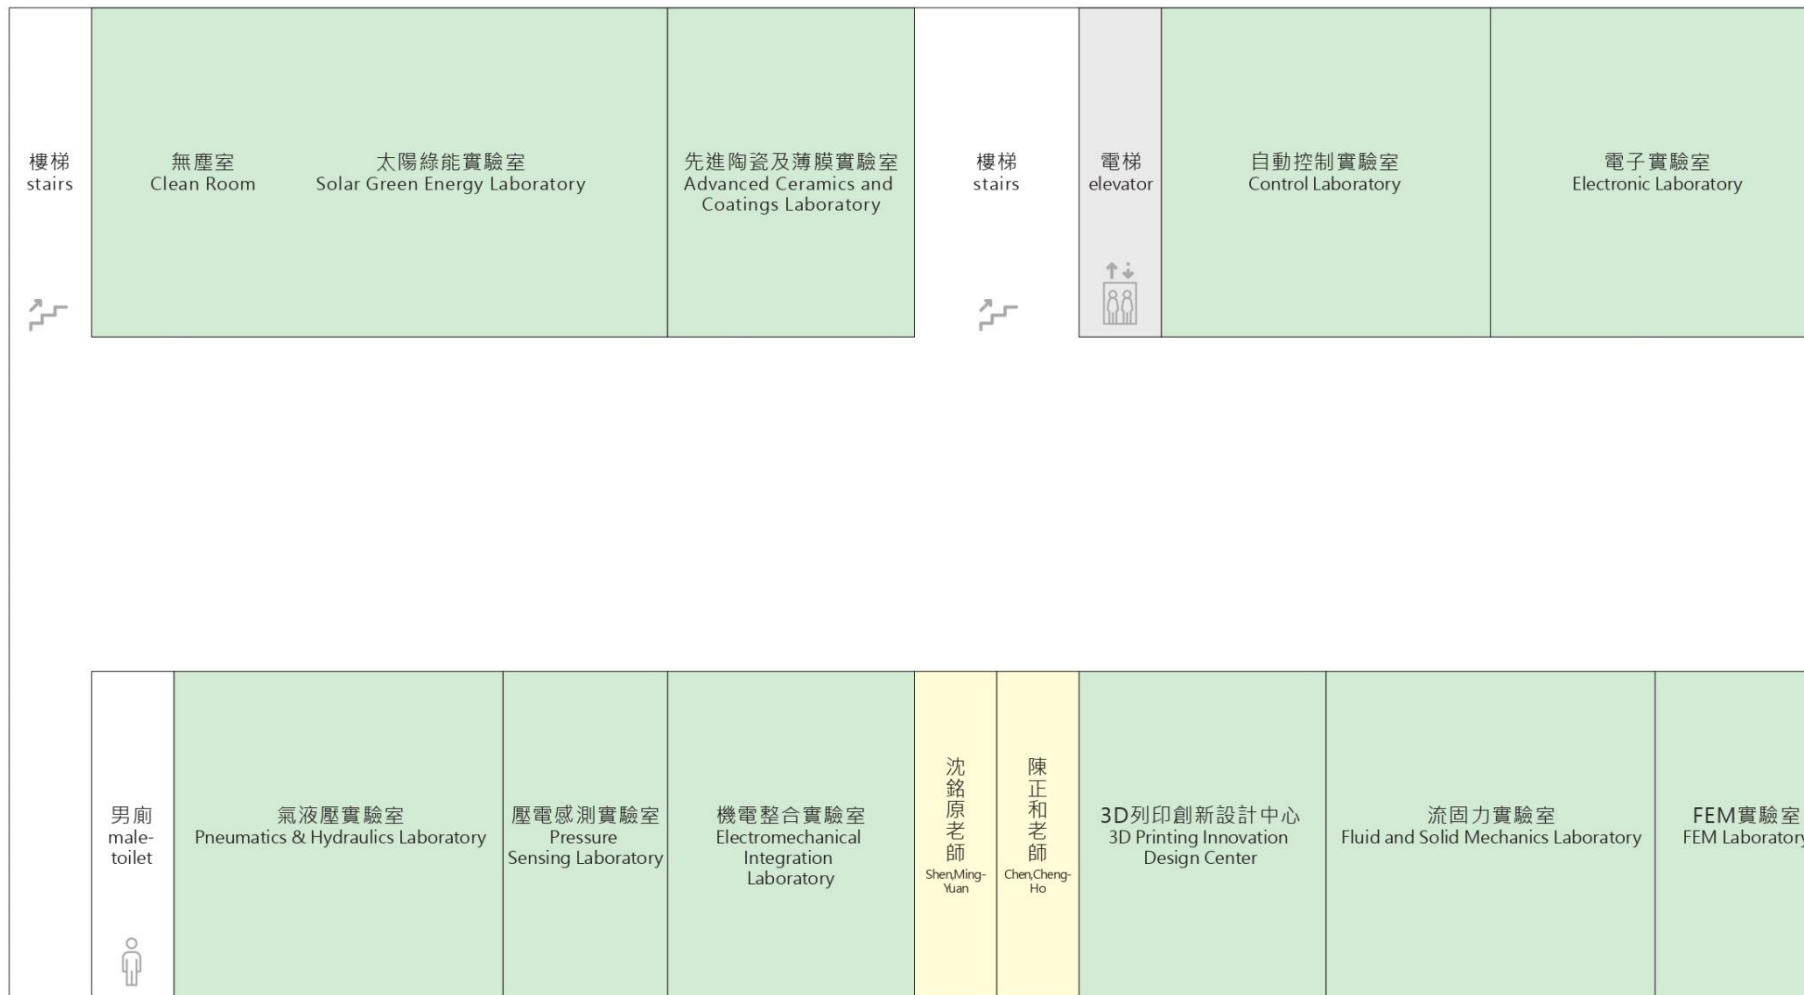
樓梯
stairs

無塵室
Clean Room

太陽綠能實驗室
Solar Green Energy Laboratory

先進陶瓷及薄膜實驗室
Advanced Ceramics and Coatings Laboratory

樓梯
stairs

電梯
elevator

自動控制實驗室
Control Laboratory

電子實驗室
Electronic Laboratory

男廁
male-toilet

氣液壓實驗室
Pneumatics & Hydraulics Laboratory

壓電感測實驗室
Pressure Sensing Laboratory

機電整合實驗室
Electromechanical Integration Laboratory

沈銘原老師
Shen,Ming-Yuan

陳正和老師
Chen,Cheng-Ho

3D列印創新設計中心
3D Printing Innovation Design Center

流固力實驗室
Fluid and Solid Mechanics Laboratory

FEM實驗室
FEM Laborator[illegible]